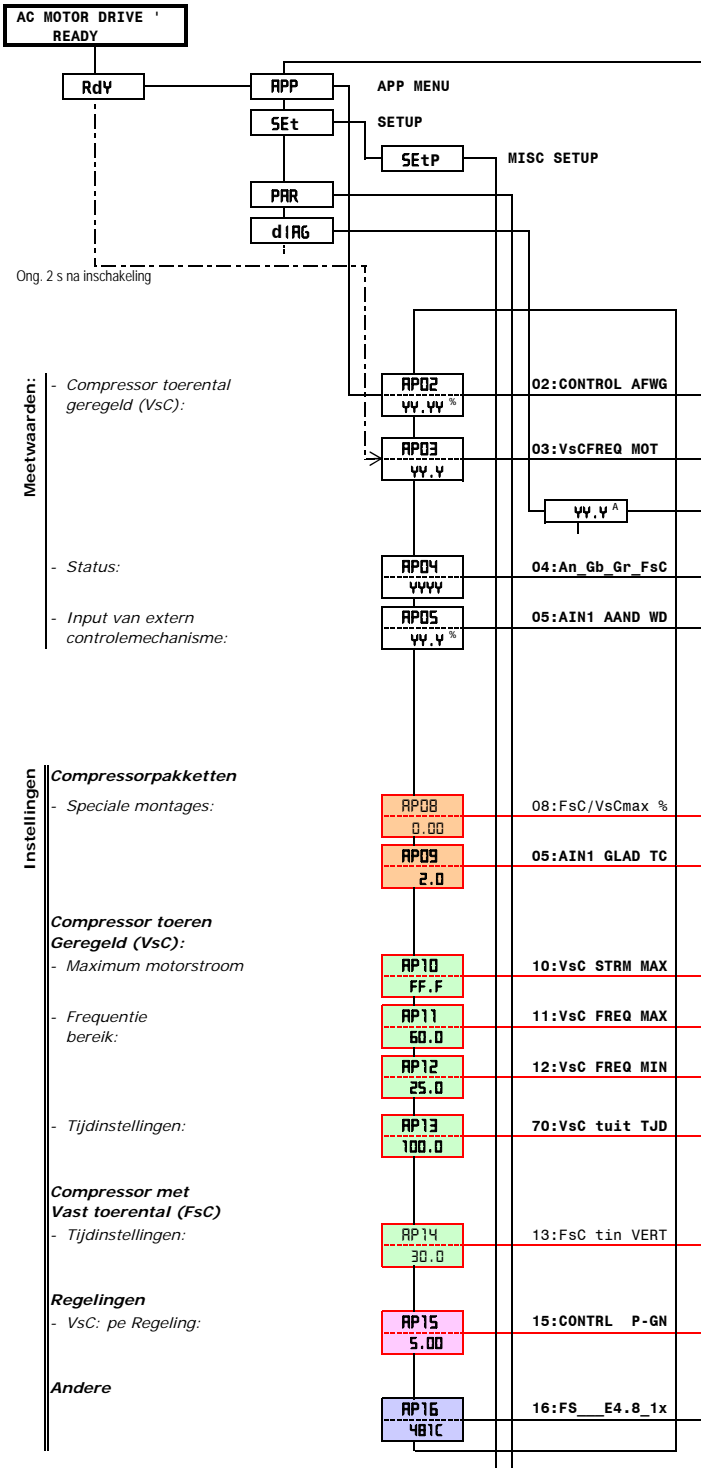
AC MOTOR DRIVE '
READY

RdY

APP
APP MENU

SEt
SETUP

SEtP
MISC SETUP

PAR

dIAG

Ong. 2 s na inschakeling

Meetwaarden:

- Compressor toerental geregeld (VsC):
AP02
YY.YY %
02:CONTROL AFWG

AP03
YY.Y
03:VsCFREQ MOT

YY.Y A

- Status:
AP04
YYYY
04:An_Gb_Gr_FsC

- Input van extern controlemechanisme:
AP05
YY.Y %
05:AIN1 AAND WD

Instellingen

Compressorpakketten
- Speciale montages:
AP08
0.00
08:FsC/VsCmax %

AP09
2.0
05:AIN1 GLAD TC

Compressor toeren Geregeld (VsC):
- Maximum motorstroom
AP10
FF.F
10:VsC STRM MAX

- Frequentie bereik:
AP11
60.0
11:VsC FREQ MAX

AP12
25.0
12:VsC FREQ MIN

- Tijdinstellingen:
AP13
100.0
70:VsC tuit TJD

Compressor met Vast toerental (FsC)
- Tijdinstellingen:
AP14
30.0
13:FsC tin VERT

Regelingen
- VsC: pe Regeling:
AP15
5.00
15:CONTRL P-GN

Andere
AP16
481C
16:FS___E4.8_1x